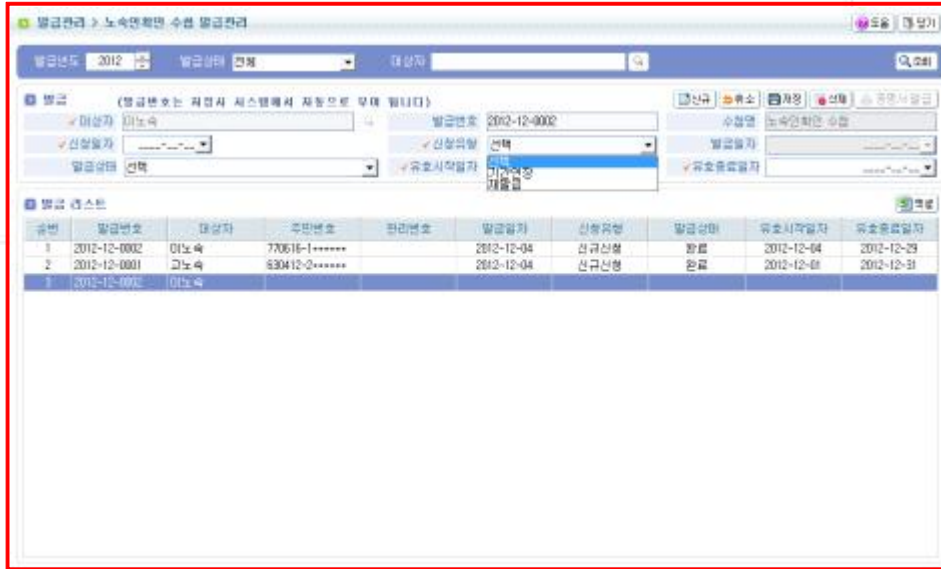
발급관리 > 노숙인확인 수첩 발급관리

도움 닫기

발급년도 2012 발급상태 전체 대상자 조회

발급 (발급번호는 저장시 시스템에서 자동으로 부여 됩니다) 신규 취소 저장 삭제 증명서 발급

✓대상자 이노숙 발급번호 2012-12-0002 수첩명 노숙인확인 수첩

✓신청일자 ____-__-__ ✓신청유형 선택 발급일자 ____-__-__

발급상태 선택 ✓유효시작일자 선택 기간연장 재발급 ✓유효종료일자 ____-__-__

발급 리스트 엑셀

| 순번 | 발급번호 | 대상자 | 주민번호 | 관리번호 | 발급일자 | 신청유형 | 발급상태 | 유효시작일자 | 유효종료일자 |
|---|---|---|---|---|---|---|---|---|---|
| 1 | 2012-12-0002 | 이노숙 | 770616-1****** | | 2012-12-04 | 신규신청 | 완료 | 2012-12-04 | 2012-12-29 |
| 2 | 2012-12-0001 | 고노숙 | 630412-2****** | | 2012-12-04 | 신규신청 | 완료 | 2012-12-01 | 2012-12-31 |
| 3 | 2012-12-0002 | 이노숙 | | | | | | | |